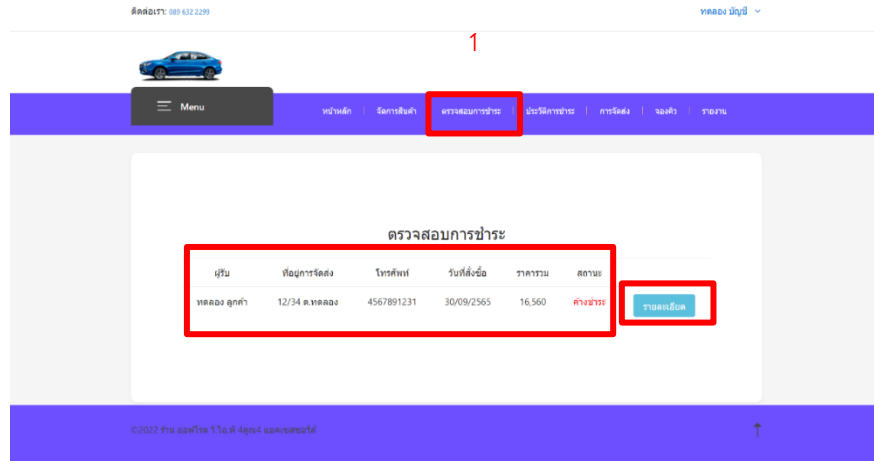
ติดต่อเรา: 089 632 2299

ทดลอง บัญชี

1

Menu

หน้าหลัก | จัดการสินค้า | ตรวจสอบการชำระ | ประวัติการชำระ | การจัดส่ง | จองคิว | รายงาน

ตรวจสอบการชำระ

| ผู้รับ | ที่อยู่การจัดส่ง | โทรศัพท์ | วันที่สั่งซื้อ | ราคารวม | สถานะ |
|---|---|---|---|---|---|
| ทดลอง ลูกค้า | 12/34 ต.ทดลอง | 4567891231 | 30/09/2565 | 16,560 | ค้างชำระ |

รายละเอียด

©2022 ร้าน ออฟโรด วี.ไอ.พี 4ลูก4 แอคเซสซอรี่